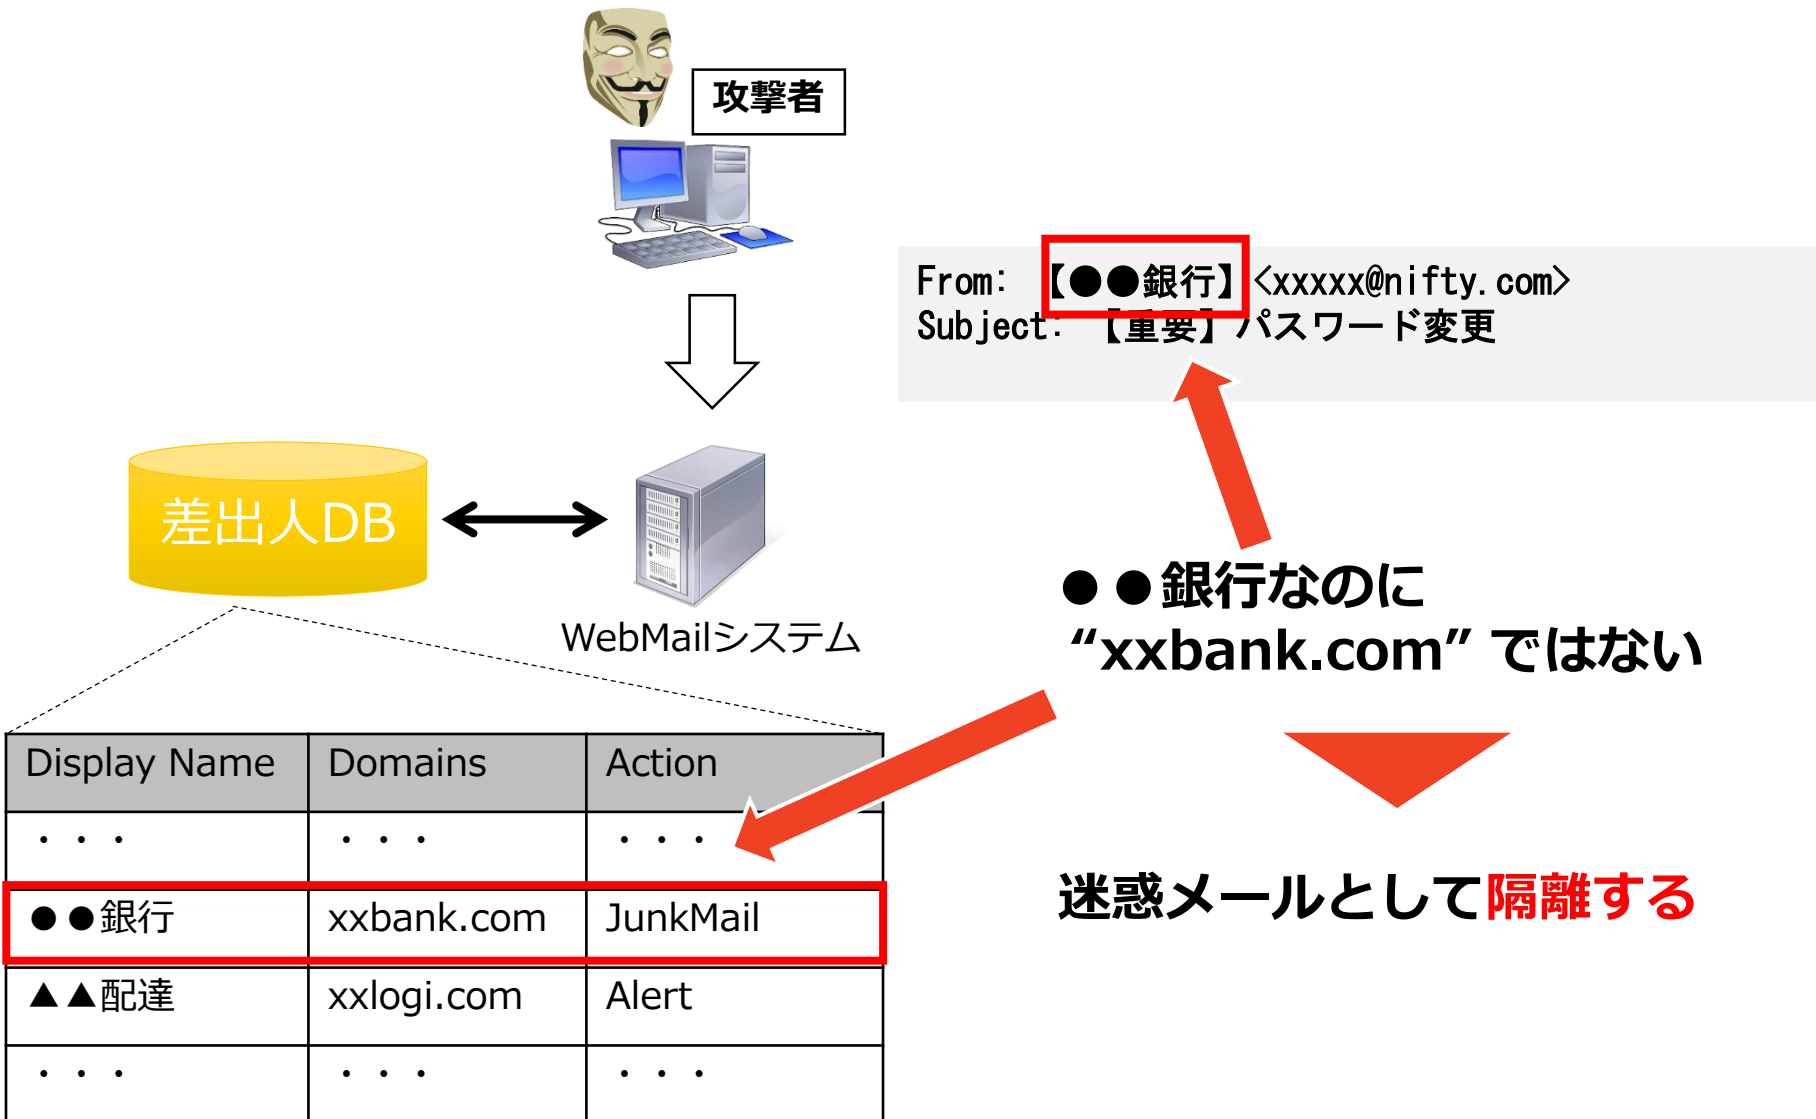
攻撃者

From: 【●●銀行】<xxxxx@nifty.com>
Subject: 【重要】パスワード変更

差出人DB

WebMailシステム

●●銀行なのに
“xxbank.com” ではない

迷惑メールとして隔離する

| Display Name | Domains | Action |
|---|---|---|
| ・・・ | ・・・ | ・・・ |
| ●●銀行 | xxbank.com | JunkMail |
| ▲▲配達 | xxlogi.com | Alert |
| ・・・ | ・・・ | ・・・ |